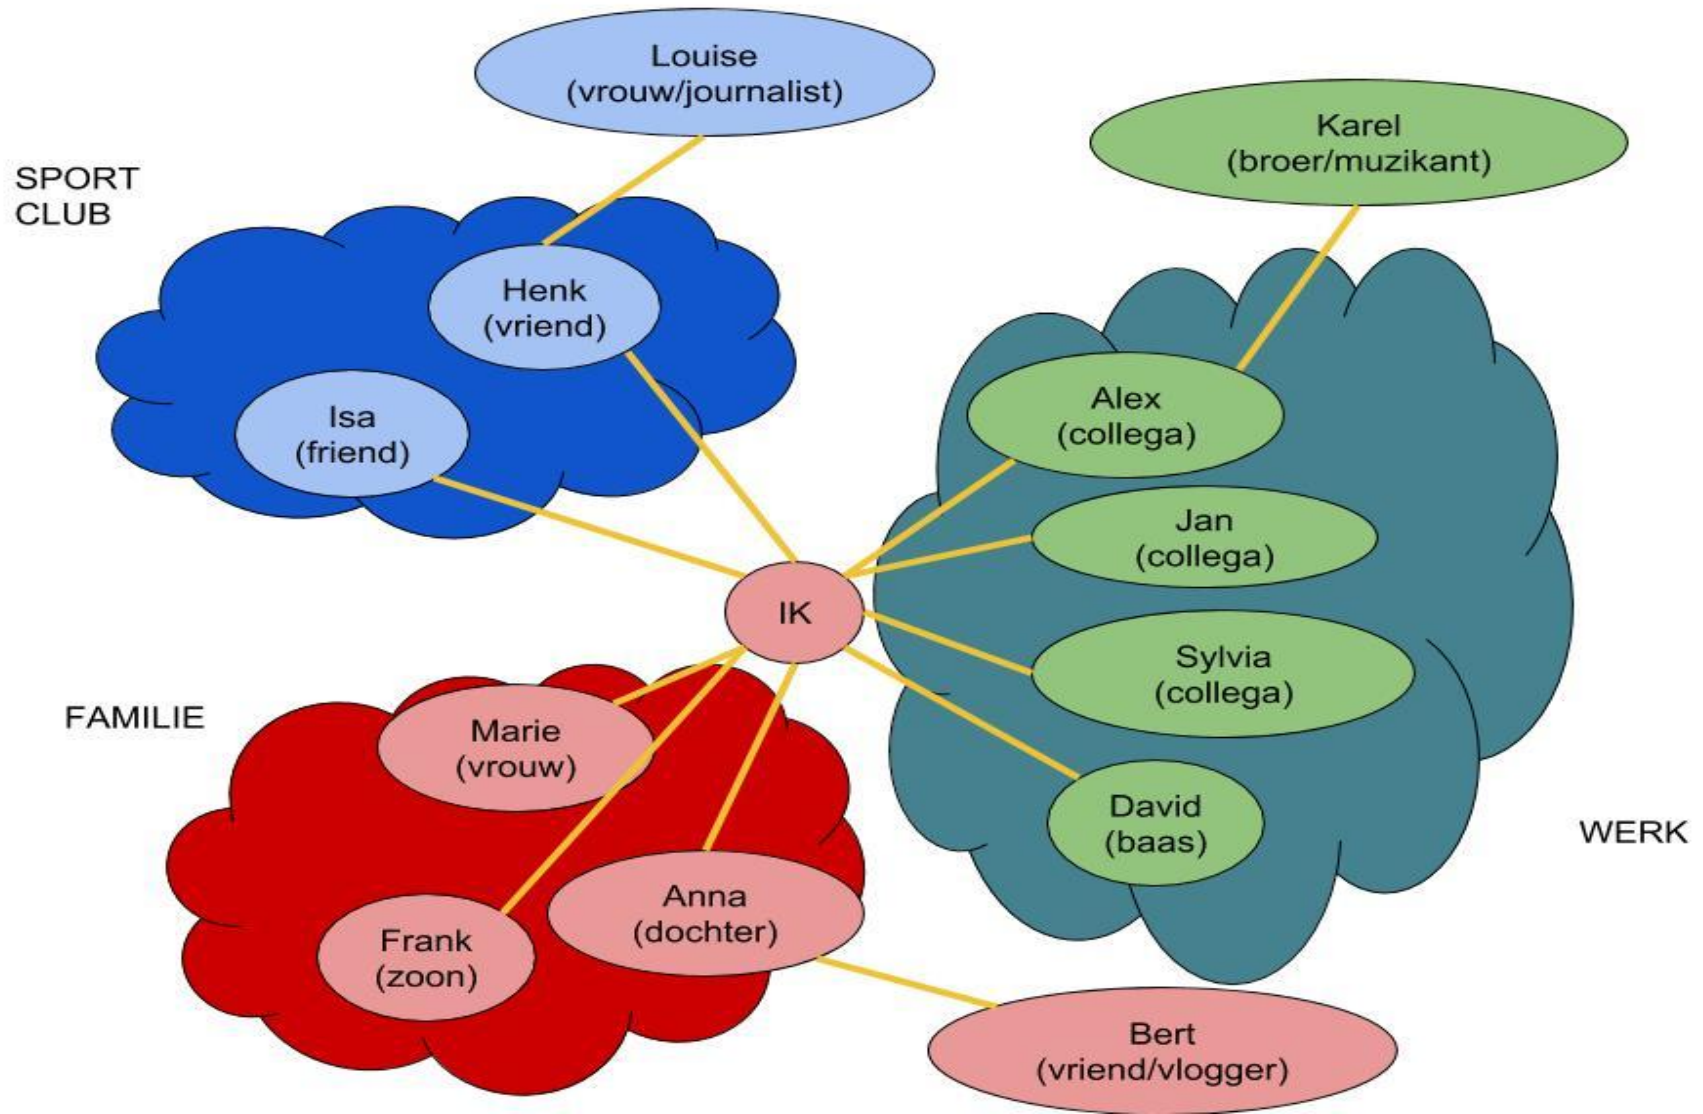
Louise
(vrouw/journalist)

Karel
(broer/muzikant)

SPORT
CLUB

Henk
(vriend)

Isa
(friend)

Alex
(collega)

Jan
(collega)

IK

Sylvia
(collega)

FAMILIE

Marie
(vrouw)

David
(baas)

WERK

Anna
(dochter)

Frank
(zoon)

Bert
(vriend/vlogger)